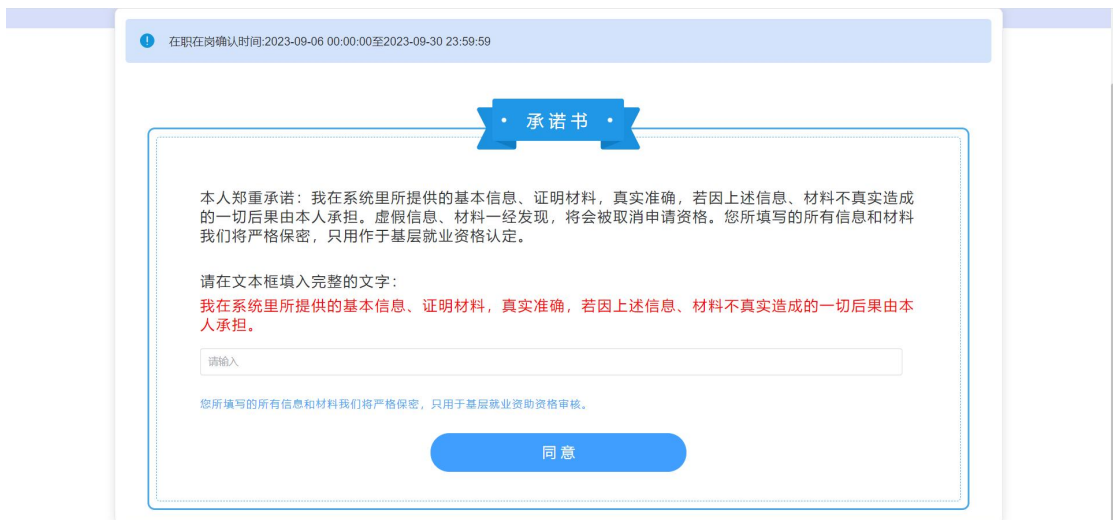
在职在岗确认时间:2023-09-06 00:00:00至2023-09-30 23:59:59

• 承诺书 •

本人郑重承诺：我在系统里所提供的基本信息、证明材料，真实准确，若因上述信息、材料不真实造成的一切后果由本人承担。虚假信息、材料一经发现，将会被取消申请资格。您所填写的所有信息和材料我们将严格保密，只用作于基层就业资格认定。

请在文本框填入完整的文字：
我在系统里所提供的基本信息、证明材料，真实准确，若因上述信息、材料不真实造成的一切后果由本人承担。

请输入

您所填写的所有信息和材料我们将严格保密，只用于基层就业资助资格审核。

同意